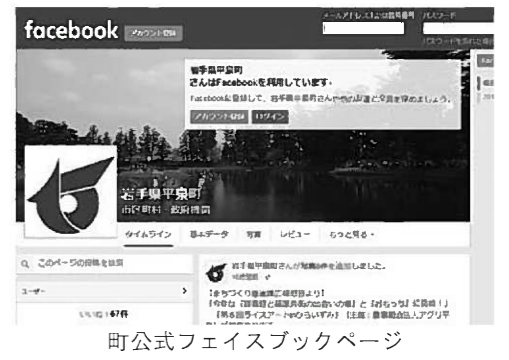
facebook アカウント登録

メールアドレスまたは電話番号 パスワード

パスワードを忘れた場合

岩手県平泉町
さんはFacebookを利用しています。

Facebookに登録して、岩手県平泉町さんや他の友達と交流をはじめましょう。

アカウント登録 ログイン

岩手県平泉町
市区町村・政府機関

タイムライン 基本データ 写真 レビュー もっと見る

このページの投稿を検索

ユーザー

いいね！67件

岩手県平泉町さんが写真8件を追加しました。

「まちづくり最適講演会」開催お知らせ!
「今年は「岩手県と平泉発の出会いの場」と「おもちゃ」に表彰!
「第6回ライスアートのつどい」(主催:農業総合法人アグリ平泉)

町公式フェイスブックページ